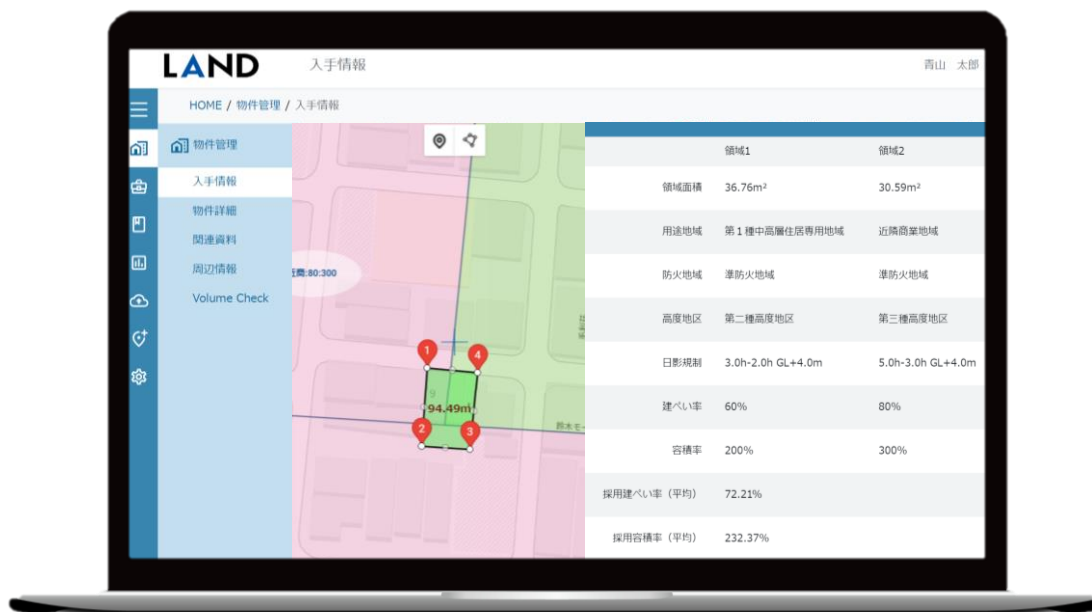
LAND 入手情報 青山 太郎

HOME / 物件管理 / 入手情報

物件管理

入手情報

物件詳細

関連資料

周辺情報

Volume Check

容積:80:300

1 4 2 3

94.49m

|  | 領域1 | 領域2 |
|---|---|---|
| 領域面積 | 36.76m² | 30.59m² |
| 用途地域 | 第１種中高層住居専用地域 | 近隣商業地域 |
| 防火地域 | 準防火地域 | 準防火地域 |
| 高度地区 | 第二種高度地区 | 第三種高度地区 |
| 日影規制 | 3.0h-2.0h GL+4.0m | 5.0h-3.0h GL+4.0m |
| 建ぺい率 | 60% | 80% |
| 容積率 | 200% | 300% |
| 採用建ぺい率（平均） | 72.21% |  |
| 採用容積率（平均） | 232.37% |  |